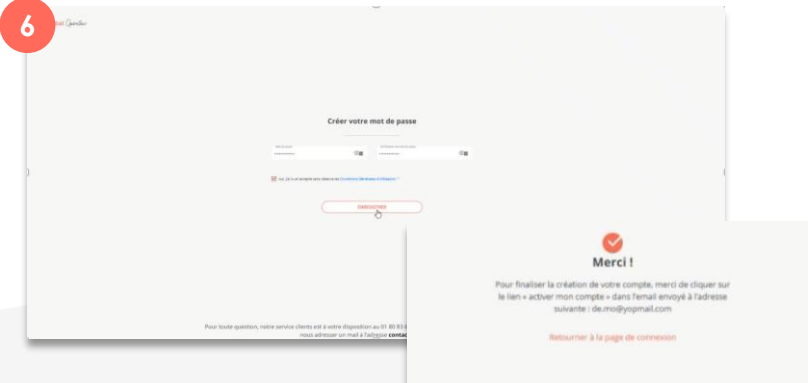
6

Créer votre mot de passe

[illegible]

ENREGISTRER

Pour toute question, notre service clients est à votre disposition au 01 80 93 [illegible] nous adresser un mail à l'adresse contac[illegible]

Merci !

Pour finaliser la création de votre compte, merci de cliquer sur le lien « activer mon compte » dans l'email envoyé à l'adresse suivante : de.mo@yopmail.com

Retourner à la page de connexion